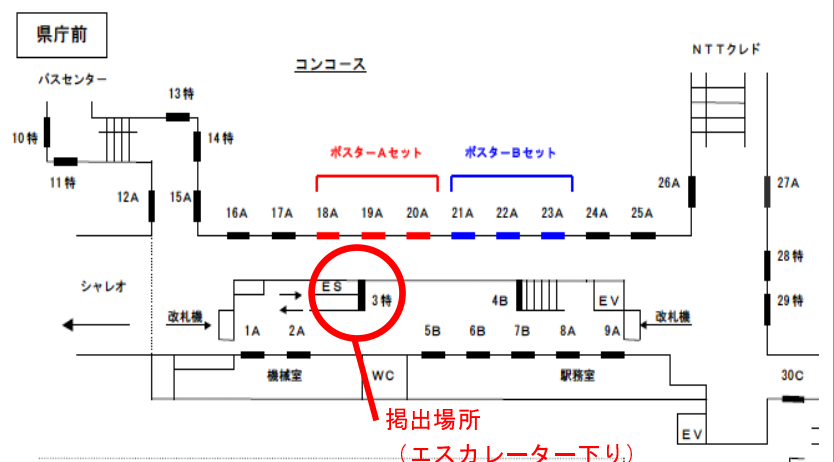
県庁前

コンコース

バスセンター

13特

10特

14特

11特

12A

15A

ポスターAセット

ポスターBセット

NTTクレド

26A

27A

16A 17A 18A 19A 20A 21A 22A 23A 24A 25A

28特

29特

シャレオ

ES

3特

4B

EV

改札機

改札機

1A 2A 5B 6B 7B 8A 9A

機械室

WC

駅務室

30C

掲出場所

（エスカレーター下り）

EV